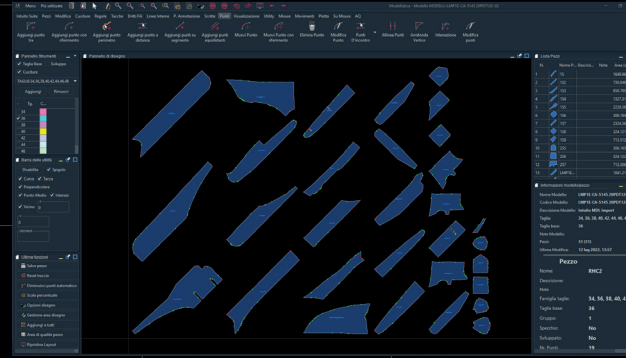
Menu Più utilizzate

Modellistica - Modello MODELLO LMP10 CA-5145 ZIPPDTUE-00

Inizio Suite Pezzi Modifica Cucitura Righelli Tacche Sfilo Fili Linee Interne P. Annotazione Scritte Punti Visualizzazione Utility Misure Movimento Su Misura AQ

Aggiungi punto tra
Aggiungi punto con riferimento
Aggiungi punto su perimetro
Aggiungi punto a distanza
Aggiungi punto su segmento
Aggiungi punti equidistanti
Muovi Punto
Muovi Punto con riferimento
Elimina Punto
Modifica Punto
Punti D'Accordo
Allinea Punti
Arrotonda Vertice
Intersezione
Modifica punti

Parametri Strumenti
Taglia Base
Sviluppo
Cucitura
TAGLIE 34,36,38,40,42,44,46,48
Aggiungi
Rimuovi
Tg
34
36
38
40
42
44
46

Barra delle utilità
Disabilita
Spigolo
Curva
Tacca
Perpendicolare
Punto Medio
Interseca
Vicino

Ultime funzioni
Salva pezzo
Nuovi tracciati
Elimina in punti automatico
Scala per simmetria
Opzioni disegno
Modifica stile disegno
Aggiungi a tutti
Area di qualità pezzo
Ripristina Layout

Pannello di disegno

Lista Pezzi
Nome P... Descrizio... Area
70
132
134
136
138
140
157
102
155
244
232
LMP10...
1529,36
1986,55
1527,31
1219,47
1076,83
1027,59
224,33
1016,92
118,12
1341,27
1247,71
1841,24

Informazioni modellistiche
Nome Modello LMP10 CA-5145 ZIPPDTUE
Codice Modello LMP10 CA-5145 ZIPPDTUE
Descrizione Modello Modello MDS import
Taglie 34, 36, 38, 40, 42, 44, 46, 48
Taglia base 36
Nota Modello
Pezzi 91 (111)
Ultima Modifica 12 lug 2022, 13:07

Pezzo
Nome: RHC2
Descrizione:
Note:
Famiglia taglie: 34, 36, 38, 40, 42, 44,
Taglia base: 36
Gruppo: 1
Specchio: No
Sviluppato: No
Nr. Punti 19